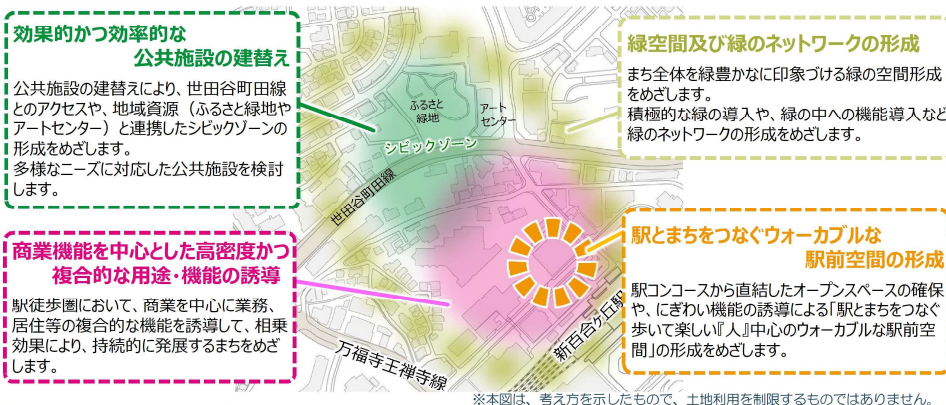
効果的かつ効率的な
公共施設の建替え

公共施設の建替えにより、世田谷町田線とのアクセスや、地域資源（ふるさと緑地やアートセンター）と連携したシビックゾーンの形成をめざします。
多様なニーズに対応した公共施設を検討します。

ふるさと緑地

アートセンター

シビックゾーン

世田谷町田線

緑空間及び緑のネットワークの形成

まち全体を緑豊かに印象づける緑の空間形成をめざします。
積極的な緑の導入や、緑の中への機能導入など緑のネットワークの形成をめざします。

商業機能を中心とした高密度かつ
複合的な用途・機能の誘導

駅徒歩圏において、商業を中心に業務、居住等の複合的な機能を誘導して、相乗効果により、持続的に発展するまちをめざします。

駅とまちをつなぐウォーカブルな
駅前空間の形成

駅コンコースから直結したオープンスペースの確保や、にぎわい機能の誘導による「駅とまちをつなぐ歩いて楽しい『人』中心のウォーカブルな駅前空間」の形成をめざします。

万福寺王禅寺線

新百合ケ丘駅

※本図は、考え方を示したもので、土地利用を制限するものではありません。